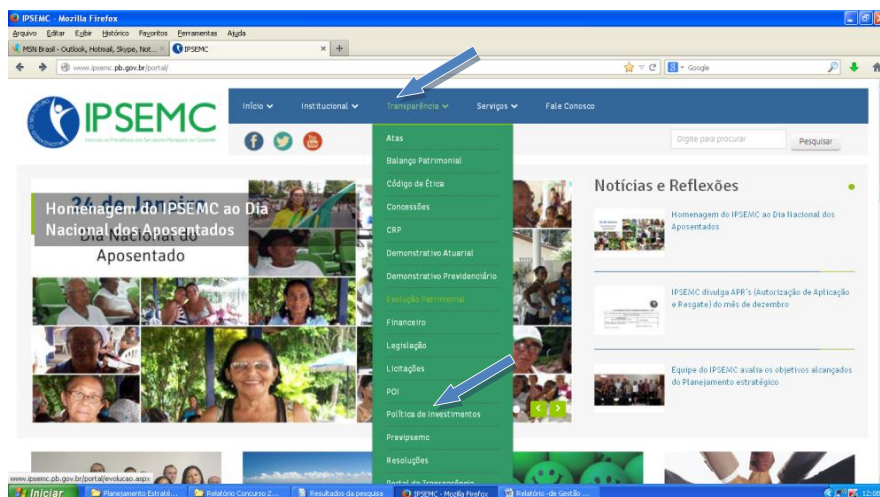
IPSEMC - Mozilla Firefox

Arquivo Editar Exibir Histórico Favoritos Ferramentas Ajuda

MSN Brasil - Outlook, Hotmail, Skype, Not... × IPSEMC × +

www.ipsemc.pb.gov.br/portal/

Google

IPSEMC

Instituto de Previdência dos Servidores Municipais de Cajazeiras

Início Institucional Transparência Serviços Fale Conosco

Digite para procurar Pesquisar

Atas
Balanço Patrimonial
Código de Ética
Concessões
CRP
Demonstrativo Atuarial
Demonstrativo Previdenciário
Evolução Patrimonial
Financeiro
Legislação
Licitações
POI
Política de Investimentos
Previpsemc
Resoluções
Portal da Transparência

24 de Janeiro
Dia Nacional do Aposentado

Homenagem do IPSEMC ao Dia Nacional dos Aposentados

Notícias e Reflexões

Homenagem do IPSEMC ao Dia Nacional dos Aposentados

IPSEMC divulga APR's (Autorização de Aplicação e Resgate) do mês de dezembro

Equipe do IPSEMC avalia os objetivos alcançados do Planejamento estratégico

www.ipsemc.pb.gov.br/portal/evolucao.aspx

Iniciar Planejamento Estratégi... Relatório Concurso Z... Resultados da pesquisa IPSEMC - Mozilla Firefox Relatório de Gestão ... 12:00